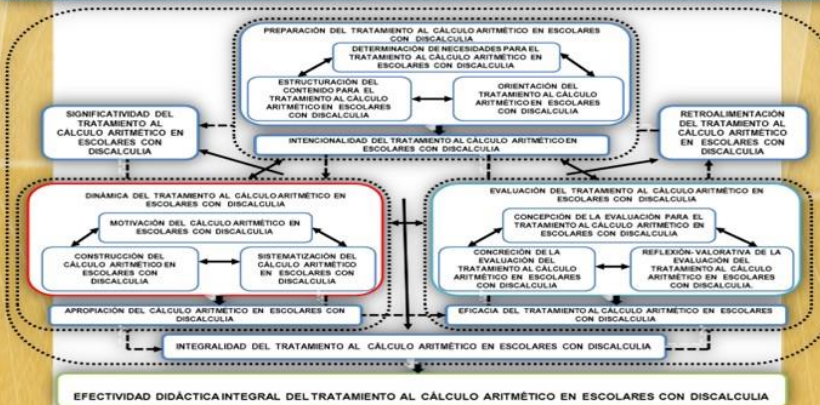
PREPARACIÓN DEL TRATAMIENTO AL CÁLCULO ARITMÉTICO EN ESCOLARES CON DISCALCULIA

DETERMINACIÓN DE NECESIDADES PARA EL TRATAMIENTO AL CÁLCULO ARITMÉTICO EN ESCOLARES CON DISCALCULIA

ESTRUCTURACIÓN DEL CONTENIDO PARA EL TRATAMIENTO AL CÁLCULO ARITMÉTICO EN ESCOLARES CON DISCALCULIA

ORIENTACIÓN DEL TRATAMIENTO AL CÁLCULO ARITMÉTICO EN ESCOLARES CON DISCALCULIA

INTENCIONALIDAD DEL TRATAMIENTO AL CÁLCULO ARITMÉTICO EN ESCOLARES CON DISCALCULIA

SIGNIFICATIVIDAD DEL TRATAMIENTO AL CÁLCULO ARITMÉTICO EN ESCOLARES CON DISCALCULIA

RETROALIMENTACIÓN DEL TRATAMIENTO AL CÁLCULO ARITMÉTICO EN ESCOLARES CON DISCALCULIA

DINÁMICA DEL TRATAMIENTO AL CÁLCULO ARITMÉTICO EN ESCOLARES CON DISCALCULIA

MOTIVACIÓN DEL CÁLCULO ARITMÉTICO EN ESCOLARES CON DISCALCULIA

CONSTRUCCIÓN DEL CÁLCULO ARITMÉTICO EN ESCOLARES CON DISCALCULIA

SISTEMATIZACIÓN DEL CÁLCULO ARITMÉTICO EN ESCOLARES CON DISCALCULIA

APROPIACIÓN DEL CÁLCULO ARITMÉTICO EN ESCOLARES CON DISCALCULIA

EVALUACIÓN DEL TRATAMIENTO AL CÁLCULO ARITMÉTICO EN ESCOLARES CON DISCALCULIA

CONCEPCIÓN DE LA EVALUACIÓN PARA EL TRATAMIENTO AL CÁLCULO ARITMÉTICO EN ESCOLARES CON DISCALCULIA

CONCRECIÓN DE LA EVALUACIÓN DEL TRATAMIENTO AL CÁLCULO ARITMÉTICO EN ESCOLARES CON DISCALCULIA

REFLEXIÓN- VALORATIVA DE LA EVALUACIÓN DEL TRATAMIENTO AL CÁLCULO ARITMÉTICO EN ESCOLARES CON DISCALCULIA.

EFICACIA DEL TRATAMIENTO AL CÁLCULO ARITMÉTICO EN ESCOLARES CON DISCALCULIA

INTEGRALIDAD DEL TRATAMIENTO AL CÁLCULO ARITMÉTICO EN ESCOLARES CON DISCALCULIA

EFECTIVIDAD DIDÁCTICA INTEGRAL DEL TRATAMIENTO AL CÁLCULO ARITMÉTICO EN ESCOLARES CON DISCALCULIA